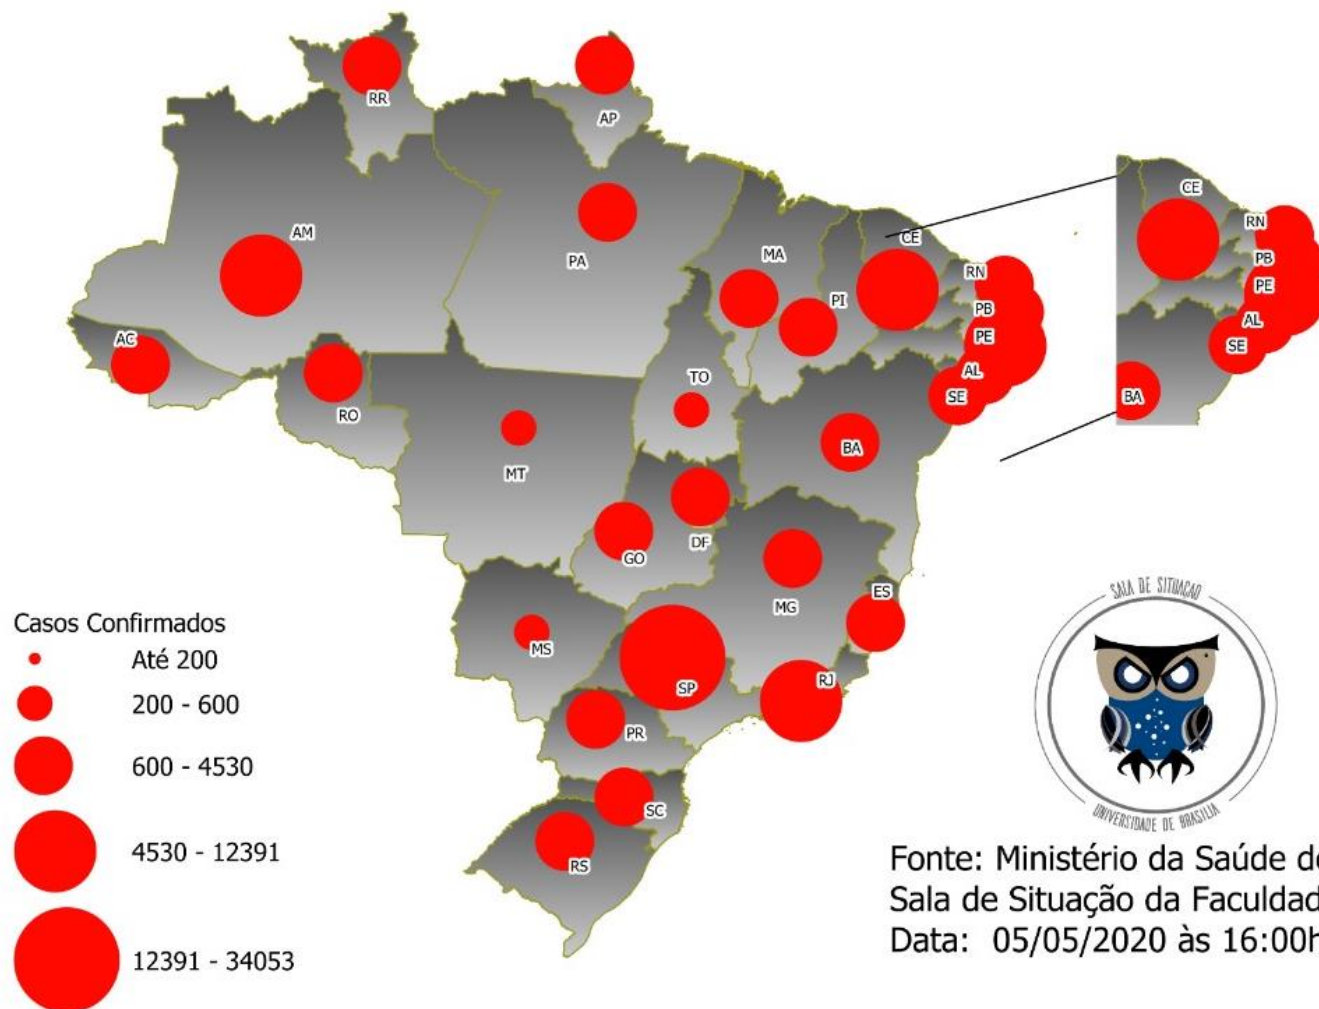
RR
AP
AM
PA
MA
CE
RN
PB
PE
AL
SE
PI
AC
RO
TO
MT
BA
DF
GO
MG
ES
MS
SP
RJ
PR
SC
RS

CE
RN
PB
PE
AL
SE
BA

Casos Confirmados
Até 200
200 - 600
600 - 4530
4530 - 12391
12391 - 34053

SALA DE SITUAÇÃO
UNIVERSIDADE DE BRASÍLIA

Fonte: Ministério da Saúde de
Sala de Situação da Faculdad
Data: 05/05/2020 às 16:00h